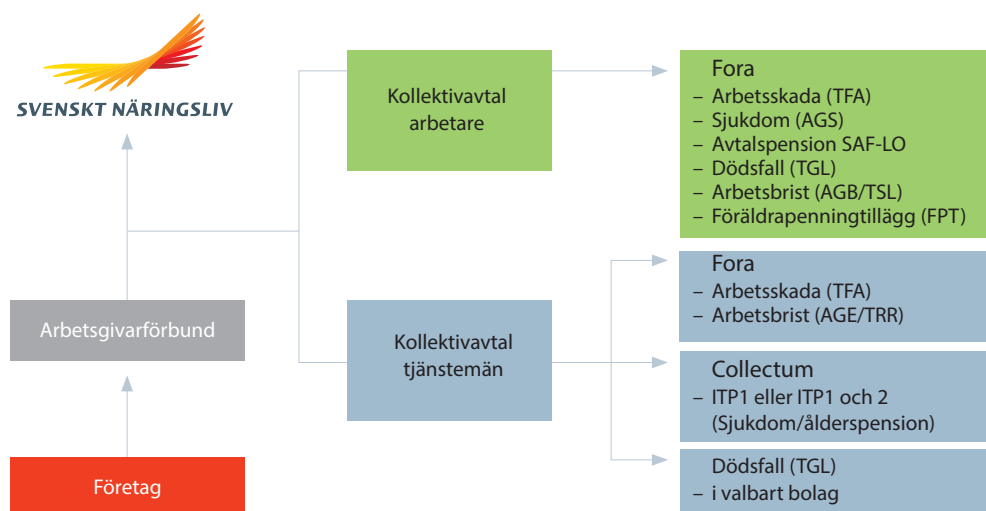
SVENSKT NÄRINGSLIV

Arbetsgivarförbund

Företag

Kollektivavtal arbetare

Kollektivavtal tjänstemän

Fora
– Arbetsskada (TFA)
– Sjukdom (AGS)
– Avtalspension SAF-LO
– Dödsfall (TGL)
– Arbetsbrist (AGB/TSL)
– Föräldrapenningtillägg (FPT)

Fora
– Arbetsskada (TFA)
– Arbetsbrist (AGE/TRR)

Collectum
– ITP1 eller ITP1 och 2 (Sjukdom/ålderspension)

Dödsfall (TGL)
– i valbart bolag